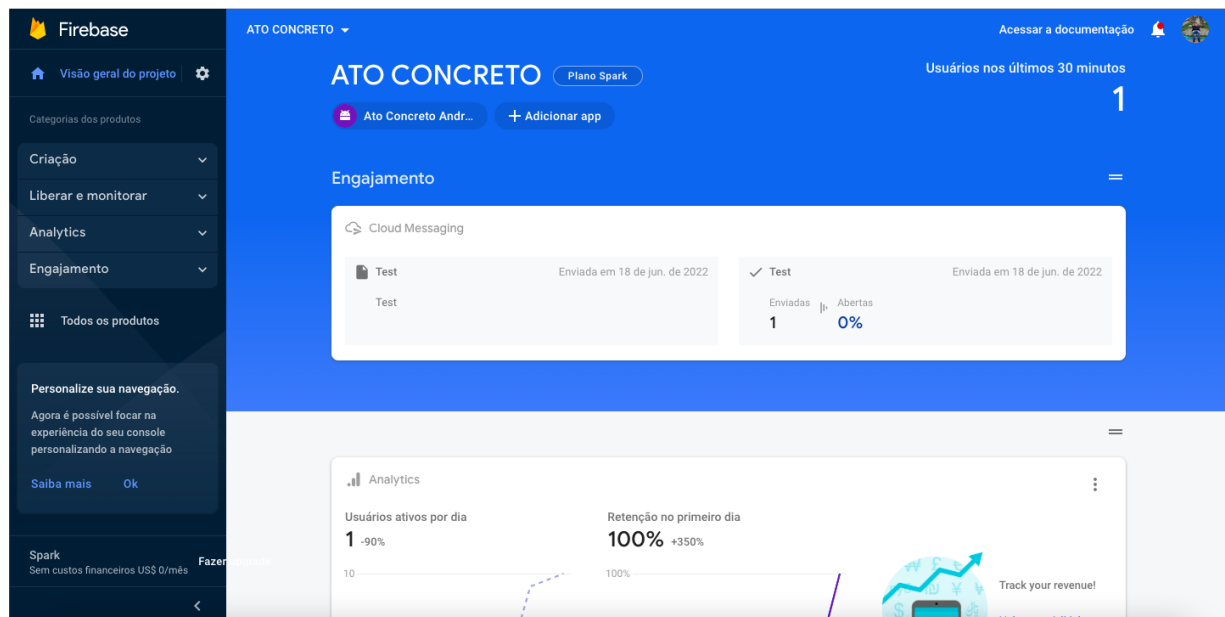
Firebase

Visão geral do projeto

Categorias dos produtos

Criação

Liberar e monitorar

Analytics

Engajamento

Todos os produtos

Personalize sua navegação.

Agora é possível focar na experiência do seu console personalizando a navegação

Saiba mais Ok

Spark
Sem custos financeiros US$ 0/mês

Fazer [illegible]

ATO CONCRETO

Acessar a documentação

ATO CONCRETO Plano Spark

Usuários nos últimos 30 minutos
1

Ato Concreto Andr...

Adicionar app

Engajamento

Cloud Messaging

Test
Enviada em 18 de jun. de 2022

Test

Test
Enviada em 18 de jun. de 2022

Enviadas
1

Abertas
0%

Analytics

Usuários ativos por dia
1 -90%

10

Retenção no primeiro dia
100% +350%

100%

Track your revenue!

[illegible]